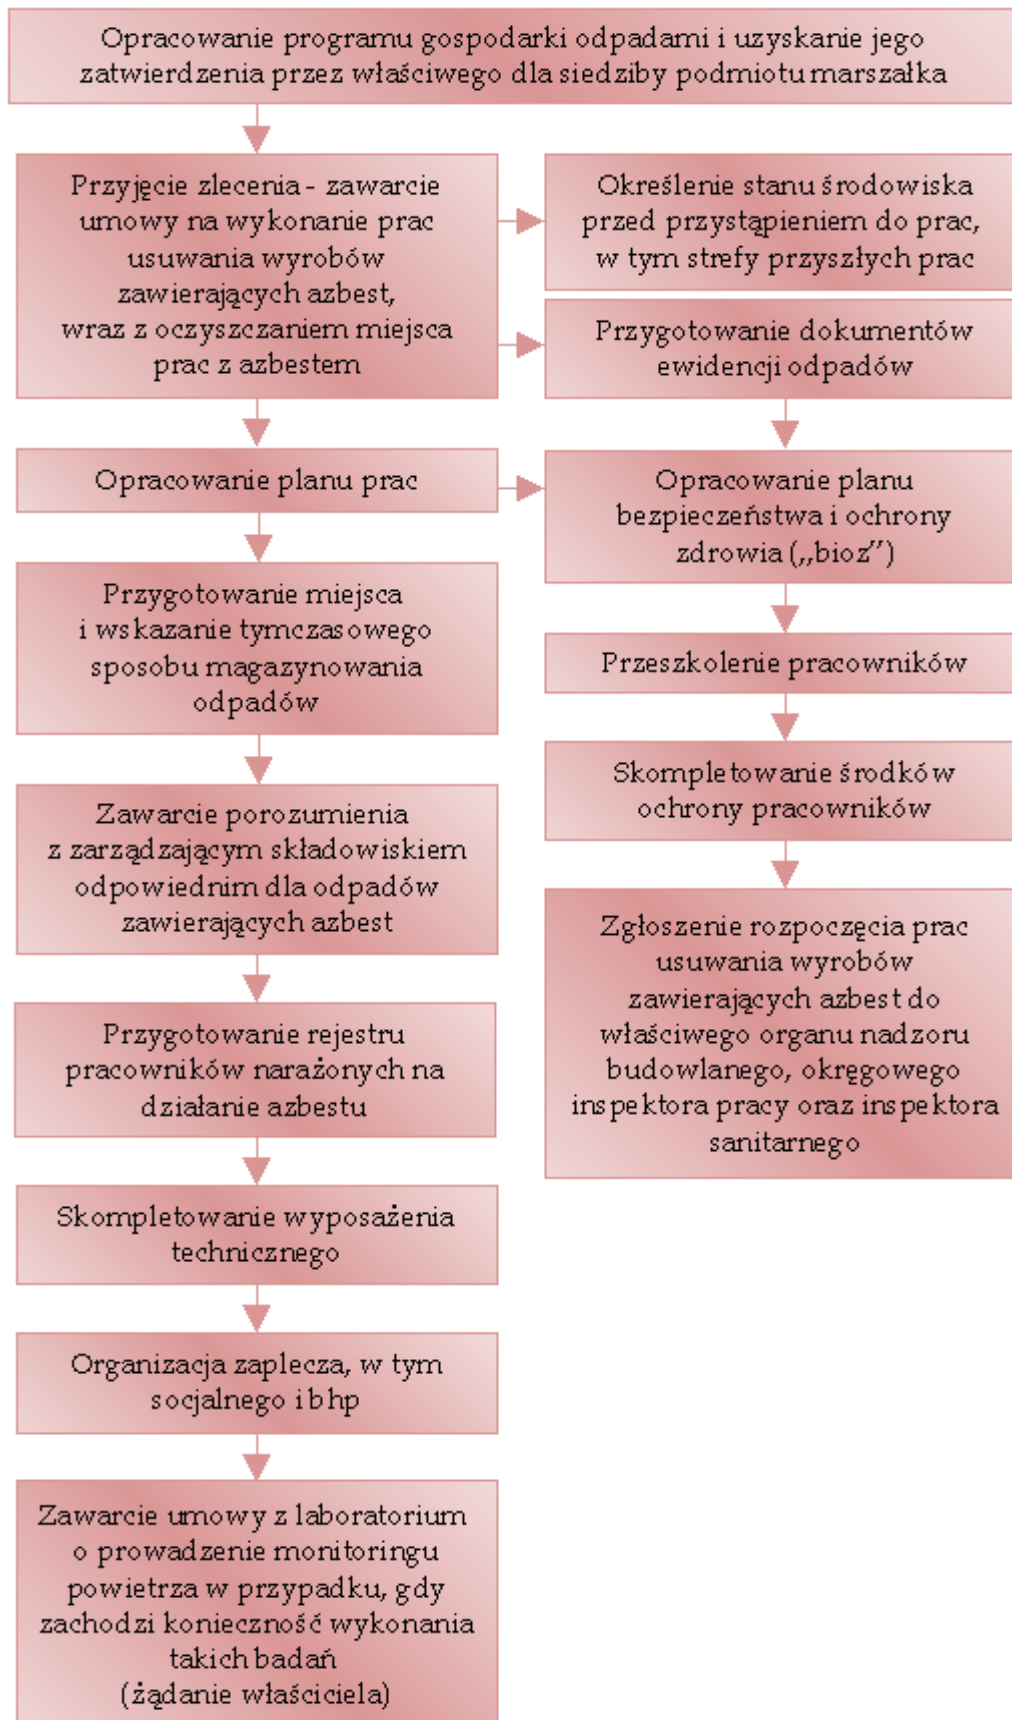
Opracowanie programu gospodarki odpadami i uzyskanie jego zatwierdzenia przez właściwego dla siedziby podmiotu marszałka

Przyjęcie zlecenia - zawarcie umowy na wykonanie prac usuwania wyrobów zawierających azbest, wraz z oczyszczaniem miejsca prac z azbestem

Określenie stanu środowiska przed przystąpieniem do prac, w tym strefy przyszłych prac

Przygotowanie dokumentów ewidencji odpadów

Opracowanie planu prac

Opracowanie planu bezpieczeństwa i ochrony zdrowia („bioz")

Przygotowanie miejsca i wskazanie tymczasowego sposobu magazynowania odpadów

Przeszkolenie pracowników

Skompletowanie środków ochrony pracowników

Zawarcie porozumienia z zarządzającym składowiskiem odpowiednim dla odpadów zawierających azbest

Zgłoszenie rozpoczęcia prac usuwania wyrobów zawierających azbest do właściwego organu nadzoru budowlanego, okręgowego inspektora pracy oraz inspektora sanitarnego

Przygotowanie rejestru pracowników narażonych na działanie azbestu

Skompletowanie wyposażenia technicznego

Organizacja zaplecza, w tym socjalnego i bhp

Zawarcie umowy z laboratorium o prowadzenie monitoringu powietrza w przypadku, gdy zachodzi konieczność wykonania takich badań (żądanie właściciela)